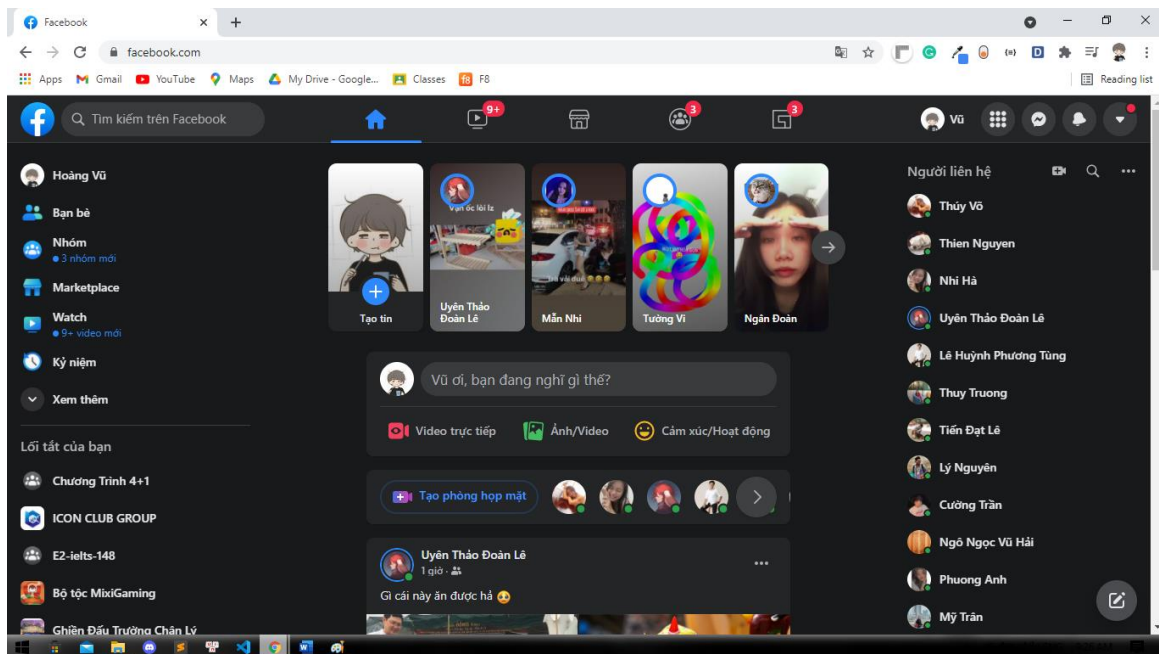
Facebook
facebook.com
Apps Gmail YouTube Maps My Drive - Google... Classes F8
Reading list
Tìm kiếm trên Facebook
9+
3
3
Vũ

Hoàng Vũ
Bạn bè
Nhóm
3 nhóm mới
Marketplace
Watch
9+ video mới
Kỷ niệm
Xem thêm
Lối tắt của bạn
Chương Trình 4+1
ICON CLUB GROUP
E2-ielts-148
Bộ tộc MixiGaming
Ghiền Đấu Trường Chân Lý

Tạo tin
Uyên Thảo Đoàn Lê
Mẫn Nhi
Tường Vi
Ngân Đoàn

Vũ ơi, bạn đang nghĩ gì thế?
Video trực tiếp
Ảnh/Video
Cảm xúc/Hoạt động
Tạo phòng họp mặt

Uyên Thảo Đoàn Lê
1 giờ ·
Gì cái này ăn được hả

Người liên hệ
Thúy Võ
Thien Nguyen
Nhi Hà
Uyên Thảo Đoàn Lê
Lê Huỳnh Phương Tùng
Thuy Truong
Tiến Đạt Lê
Lý Nguyên
Cường Trần
Ngô Ngọc Vũ Hải
Phuong Anh
Mỹ Trân